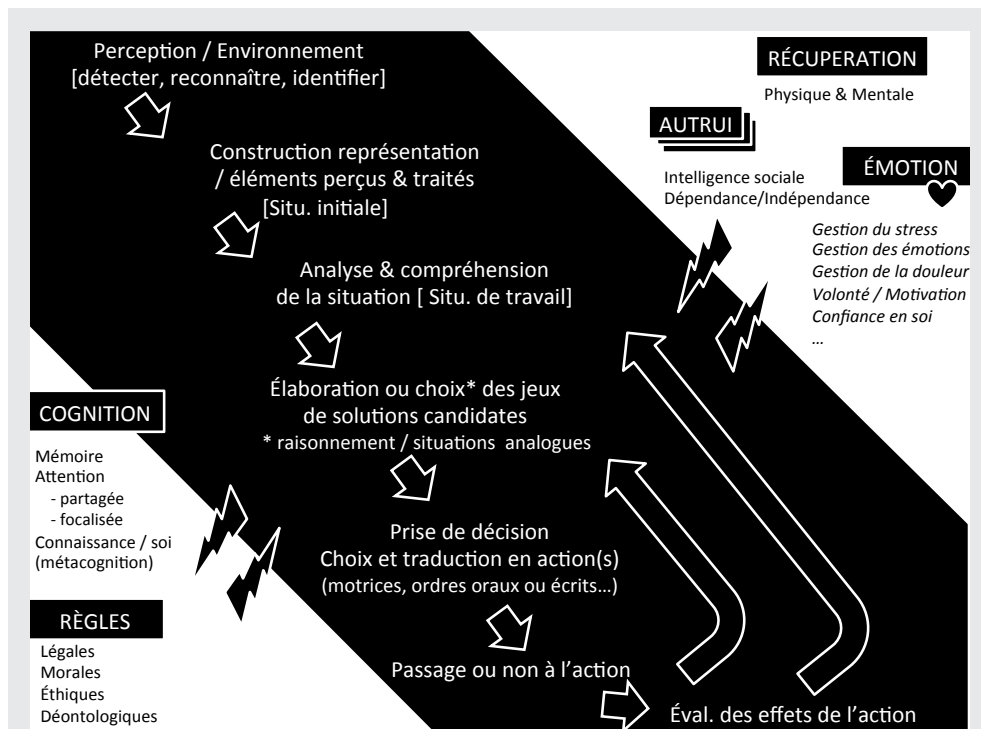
Perception / Environnement
[détecter, reconnaître, identifier]

Construction représentation
/ éléments perçus & traités
[Situ. initiale]

Analyse & compréhension
de la situation [ Situ. de travail]

Élaboration ou choix* des jeux
de solutions candidates
* raisonnement / situations analogues

Prise de décision
Choix et traduction en action(s)
(motrices, ordres oraux ou écrits...)

Passage ou non à l'action

Éval. des effets de l'action

RÉCUPERATION

Physique & Mentale

AUTRUI

Intelligence sociale
Dépendance/Indépendance

ÉMOTION

Gestion du stress
Gestion des émotions
Gestion de la douleur
Volonté / Motivation
Confiance en soi
...

COGNITION

Mémoire
Attention
- partagée
- focalisée
Connaissance / soi
(métacognition)

RÈGLES

Légales
Morales
Éthiques
Déontologiques